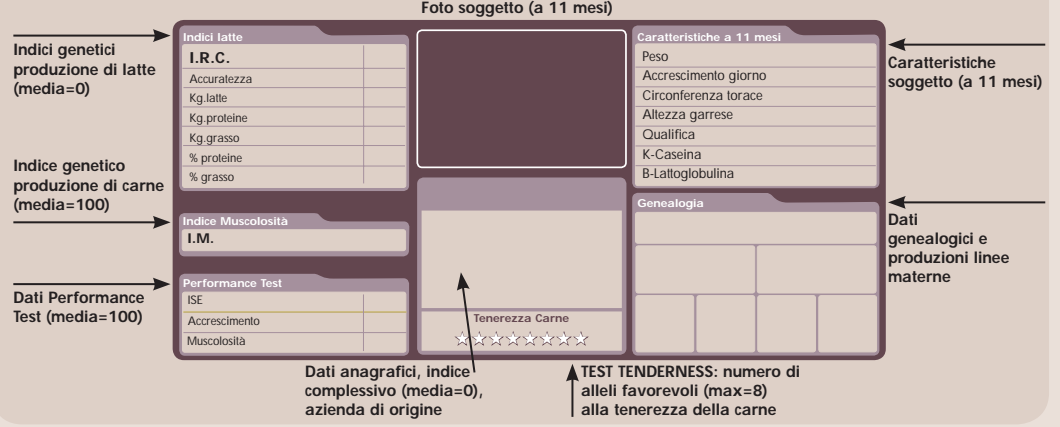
Foto soggetto (a 11 mesi)

Indici genetici produzione di latte (media=0)

Indici latte

| I.R.C. | |
|---|---|
| Accuratezza | |
| Kg.latte | |
| Kg.proteine | |
| Kg.grasso | |
| % proteine | |
| % grasso | |

Indice genetico produzione di carne (media=100)

Indice Muscolosità

I.M.

Dati Performance Test (media=100)

Performance Test

| ISE | |
|---|---|
| Accrescimento | |
| Muscolosità | |

Tenerezza Carne

☆☆☆☆☆☆☆☆

Caratteristiche a 11 mesi

| Peso |
|---|
| Accrescimento giorno |
| Circonferenza torace |
| Altezza garrese |
| Qualifica |
| K-Caseina |
| B-Lattoglobulina |

Caratteristiche soggetto (a 11 mesi)

Genealogia

Dati genealogici e produzioni linee materne

Dati anagrafici, indice complessivo (media=0), azienda di origine

TEST TENDERNESS: numero di alleli favorevoli (max=8) alla tenerezza della carne